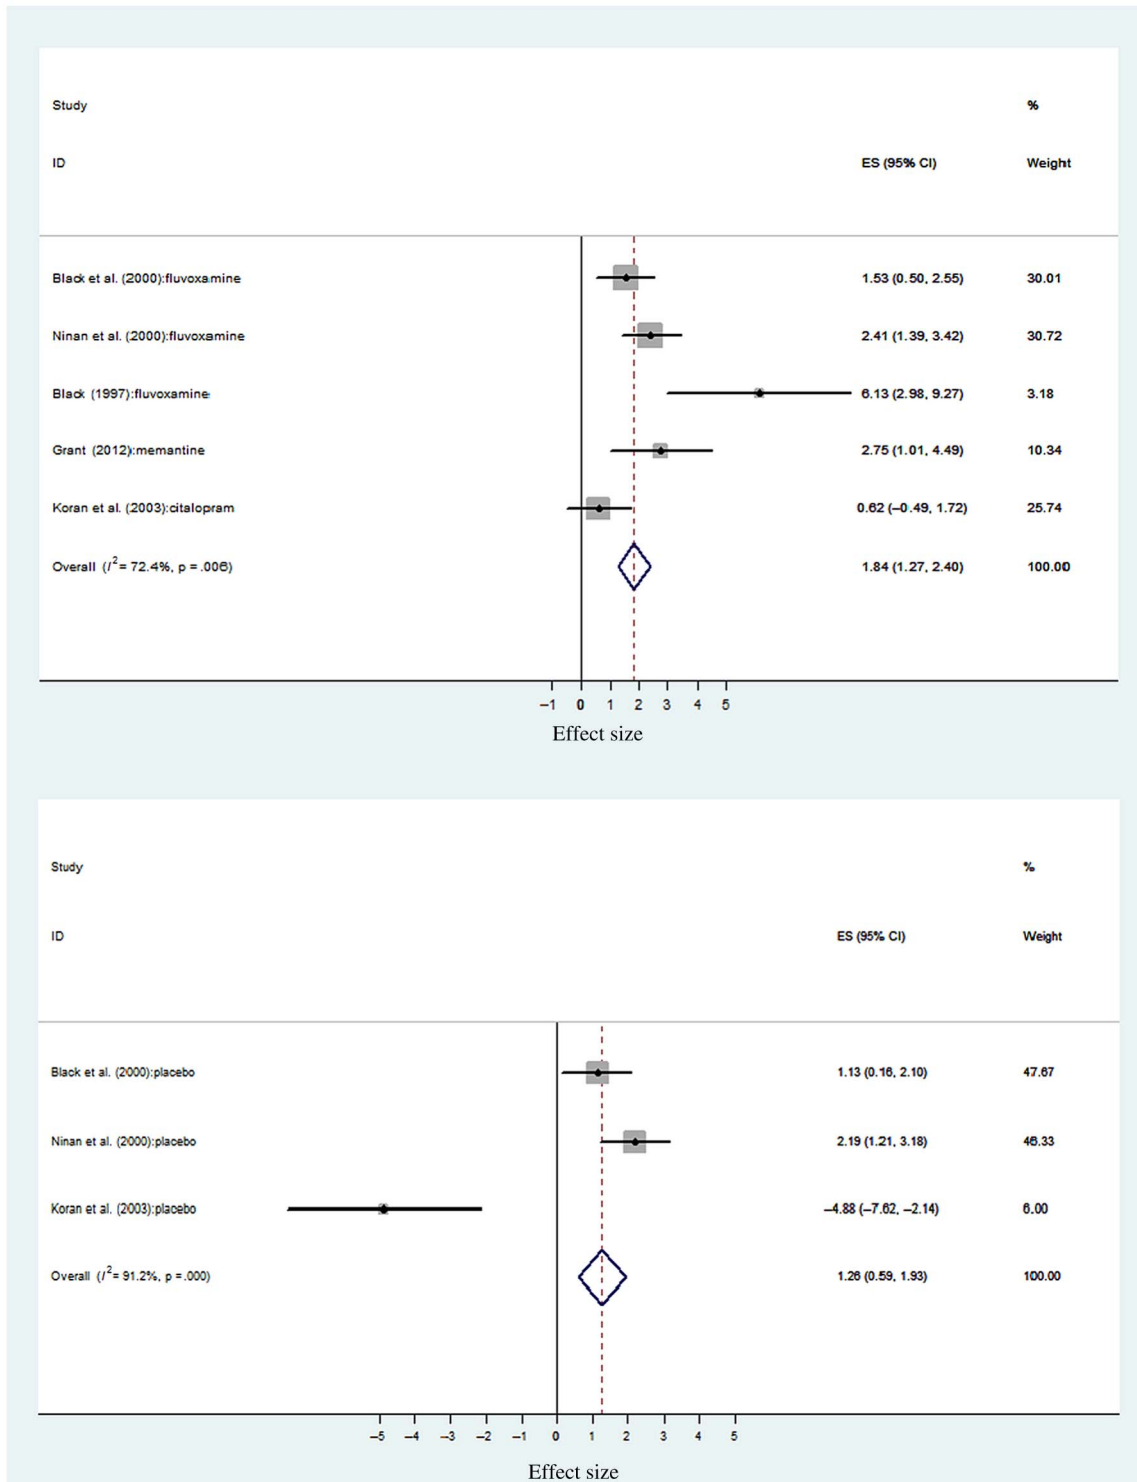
Study

ID

%

ES (95% CI) Weight

| Study ID | ES (95% CI) | % Weight |
|---|---|---|
| Black et al. (2000):fluvoxamine | 1.53 (0.50, 2.55) | 30.01 |
| Ninan et al. (2000):fluvoxamine | 2.41 (1.39, 3.42) | 30.72 |
| Black (1997):fluvoxamine | 6.13 (2.98, 9.27) | 3.18 |
| Grant (2012):memantine | 2.75 (1.01, 4.49) | 10.34 |
| Koran et al. (2003):citalopram | 0.62 (–0.49, 1.72) | 25.74 |
| Overall ($I^2$= 72.4%, p = .006) | 1.84 (1.27, 2.40) | 100.00 |

–1 0 1 2 3 4 5

Effect size

Study

ID

%

ES (95% CI) Weight

| Study ID | ES (95% CI) | % Weight |
|---|---|---|
| Black et al. (2000):placebo | 1.13 (0.16, 2.10) | 47.67 |
| Ninan et al. (2000):placebo | 2.19 (1.21, 3.18) | 46.33 |
| Koran et al. (2003):placebo | –4.88 (–7.62, –2.14) | 6.00 |
| Overall ($I^2$= 91.2%, p = .000) | 1.26 (0.59, 1.93) | 100.00 |

–5 –4 –3 –2 –1 0 1 2 3 4 5

Effect size